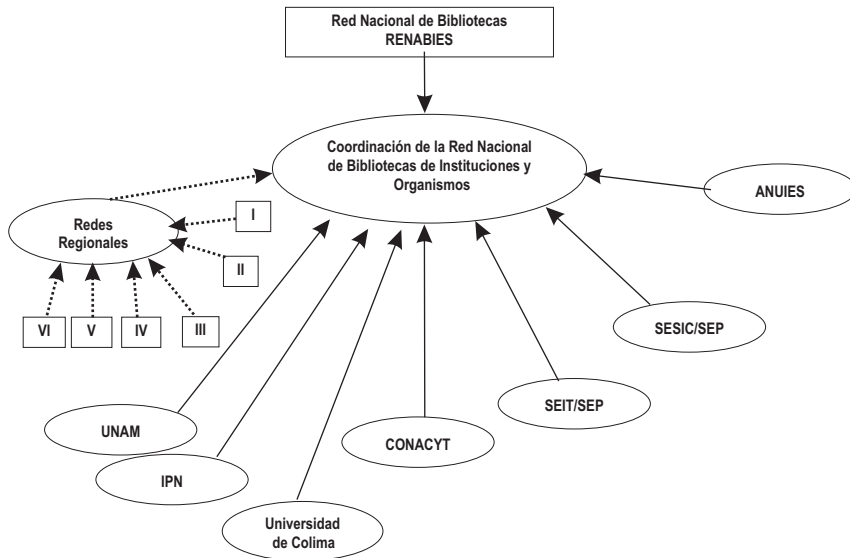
Red Nacional de Bibliotecas
RENABIES

Coordinación de la Red Nacional de Bibliotecas de Instituciones y Organismos

ANUIES

Redes Regionales

I

II

VI

V

IV

III

SESIC/SEP

SEIT/SEP

UNAM

IPN

CONACYT

Universidad de Colima